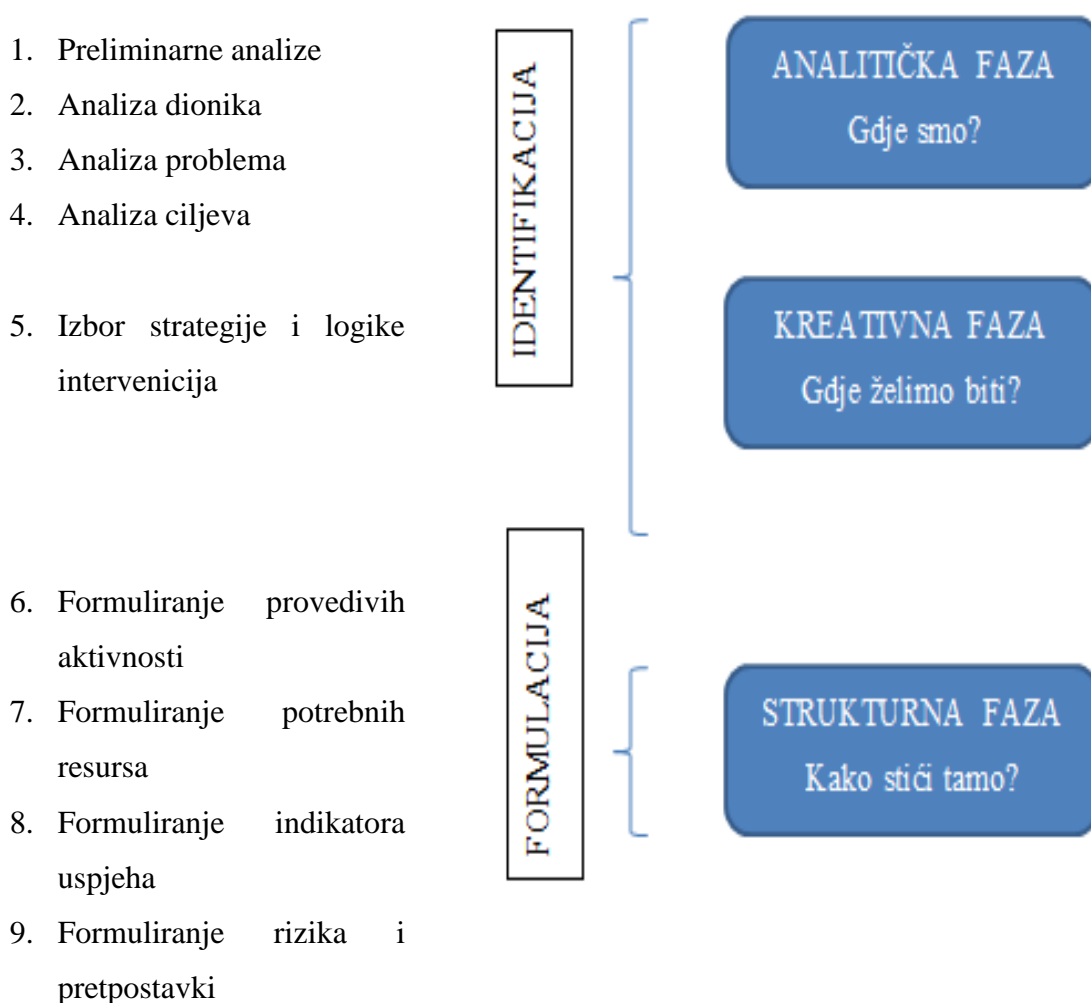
1. Preliminarne analize
2. Analiza dionika
3. Analiza problema
4. Analiza ciljeva

5. Izbor strategije i logike intervenicija

IDENTIFIKACIJA

ANALITIČKA FAZA
Gdje smo?

KREATIVNA FAZA
Gdje želimo biti?

6. Formuliranje provedivih aktivnosti
7. Formuliranje potrebnih resursa
8. Formuliranje indikatora uspjeha
9. Formuliranje rizika i pretpostavki

FORMULACIJA

STRUKTURNA FAZA
Kako stići tamo?